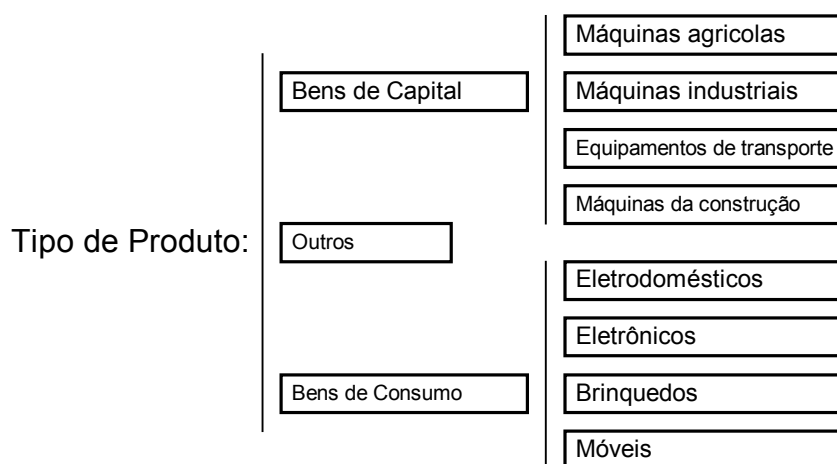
Tipo de Produto:

Bens de Capital

Máquinas agricolas

Máquinas industriais

Equipamentos de transporte

Máquinas da construção

Outros

Bens de Consumo

Eletrodomésticos

Eletrônicos

Brinquedos

Móveis